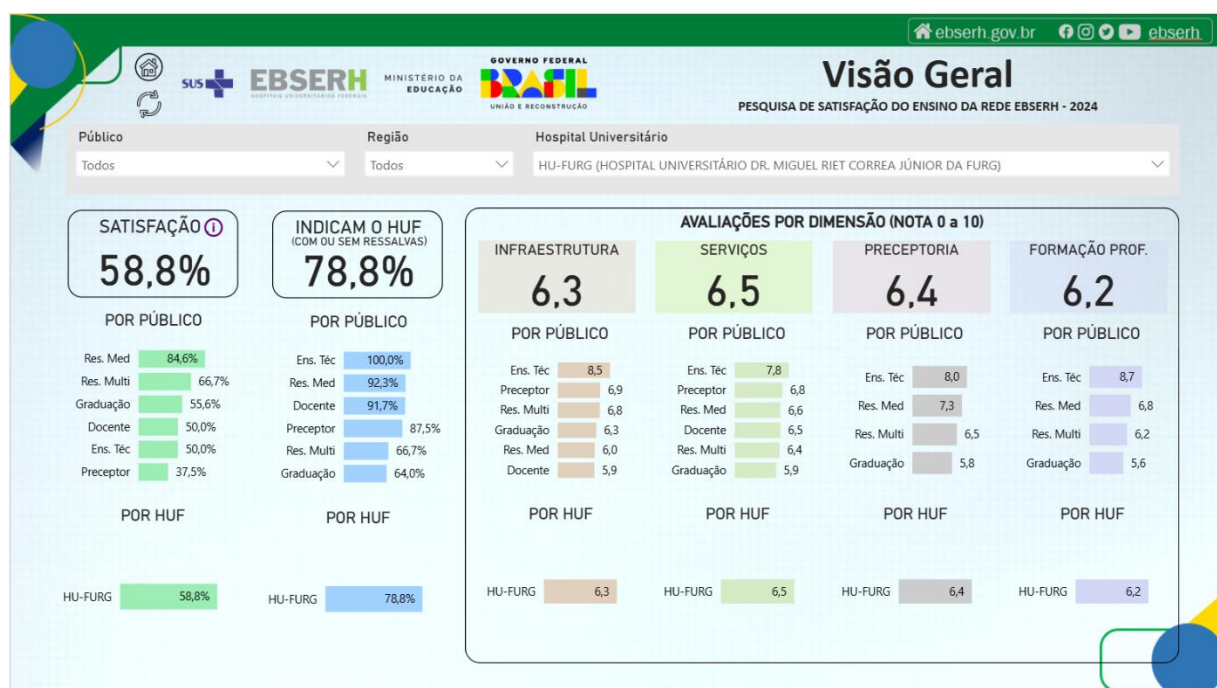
ebserh.gov.br ebserh

SUS EBSERH HOSPITAIS UNIVERSITÁRIOS FEDERAIS MINISTÉRIO DA EDUCAÇÃO GOVERNO FEDERAL BRASIL UNIÃO E RECONSTRUÇÃO

Visão Geral

PESQUISA DE SATISFAÇÃO DO ENSINO DA REDE EBSERH - 2024

Público
Todos

Região
Todos

Hospital Universitário
HU-FURG (HOSPITAL UNIVERSITÁRIO DR. MIGUEL RIET CORREA JÚNIOR DA FURG)

SATISFAÇÃO
58,8%

POR PÚBLICO

| | |
|---|---|
| Res. Med | 84,6% |
| Res. Multi | 66,7% |
| Graduação | 55,6% |
| Docente | 50,0% |
| Ens. Téc | 50,0% |
| Preceptor | 37,5% |

POR HUF

| | |
|---|---|
| HU-FURG | 58,8% |

INDICAM O HUF
(COM OU SEM RESSALVAS)
78,8%

POR PÚBLICO

| | |
|---|---|
| Ens. Téc | 100,0% |
| Res. Med | 92,3% |
| Docente | 91,7% |
| Preceptor | 87,5% |
| Res. Multi | 66,7% |
| Graduação | 64,0% |

POR HUF

| | |
|---|---|
| HU-FURG | 78,8% |

AVALIAÇÕES POR DIMENSÃO (NOTA 0 a 10)

INFRAESTRUTURA
6,3

POR PÚBLICO

| | |
|---|---|
| Ens. Téc | 8,5 |
| Preceptor | 6,9 |
| Res. Multi | 6,8 |
| Graduação | 6,3 |
| Res. Med | 6,0 |
| Docente | 5,9 |

POR HUF

| | |
|---|---|
| HU-FURG | 6,3 |

SERVIÇOS
6,5

POR PÚBLICO

| | |
|---|---|
| Ens. Téc | 7,8 |
| Preceptor | 6,8 |
| Res. Med | 6,6 |
| Docente | 6,5 |
| Res. Multi | 6,4 |
| Graduação | 5,9 |

POR HUF

| | |
|---|---|
| HU-FURG | 6,5 |

PRECEPTORIA
6,4

POR PÚBLICO

| | |
|---|---|
| Ens. Téc | 8,0 |
| Res. Med | 7,3 |
| Res. Multi | 6,5 |
| Graduação | 5,8 |

POR HUF

| | |
|---|---|
| HU-FURG | 6,4 |

FORMAÇÃO PROF.
6,2

POR PÚBLICO

| | |
|---|---|
| Ens. Téc | 8,7 |
| Res. Med | 6,8 |
| Res. Multi | 6,2 |
| Graduação | 5,6 |

POR HUF

| | |
|---|---|
| HU-FURG | 6,2 |